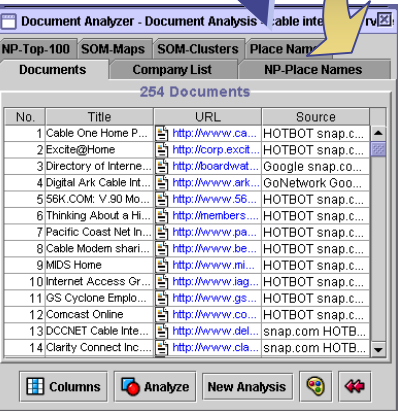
Document Analyzer - Document Analysis - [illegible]able inte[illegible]rv

NP-Top-100 | SOM-Maps | SOM-Clusters | Place Nam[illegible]

Documents | Company List | NP-Place Names

254 Documents

| No. | Title | URL | Source |
|---|---|---|---|
| 1 | Cable One Home P... | http://www.ca... | HOTBOT snap.c... |
| 2 | Excite@Home | http://corp.excit... | HOTBOT snap.c... |
| 3 | Directory of Interne... | http://boardwat... | Google snap.co... |
| 4 | Digital Ark Cable Int... | http://www.ark... | GoNetwork Goo... |
| 5 | 56K.COM: V.90 Mo... | http://www.56... | HOTBOT snap.c... |
| 6 | Thinking About a Hi... | http://members.... | HOTBOT snap.c... |
| 7 | Pacific Coast Net In... | http://www.pa... | HOTBOT snap.c... |
| 8 | Cable Modem shari... | http://www.be... | HOTBOT snap.c... |
| 9 | MIDS Home | http://www.mi... | HOTBOT snap.c... |
| 10 | Internet Access Gr... | http://www.iag... | HOTBOT snap.c... |
| 11 | GS Cyclone Emplo... | http://www.gs... | HOTBOT snap.c... |
| 12 | Comcast Online | http://www.co... | HOTBOT snap.c... |
| 13 | DCCNET Cable Inte... | http://www.del... | snap.com HOTB... |
| 14 | Clarity Connect Inc.... | http://www.cla... | snap.com HOTB... |

Columns | Analyze | New Analysis